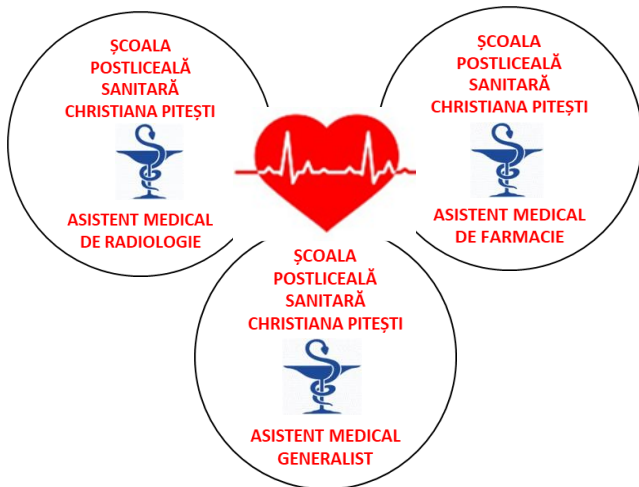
ȘCOALA POSTLICEALĂ SANITARĂ CHRISTIANA PITEȘTI

ASISTENT MEDICAL DE RADIOLOGIE

ȘCOALA POSTLICEALĂ SANITARĂ CHRISTIANA PITEȘTI

ASISTENT MEDICAL DE FARMACIE

ȘCOALA POSTLICEALĂ SANITARĂ CHRISTIANA PITEȘTI

ASISTENT MEDICAL GENERALIST